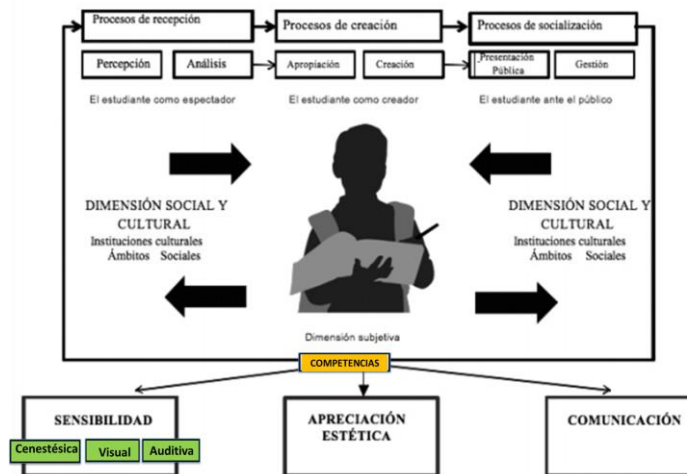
Procesos de recepción
Procesos de creación
Procesos de socialización

Percepción
Análisis
Apropiación
Creación
Presentación Pública
Gestión

El estudiante como espectador
El estudiante como creador
El estudiante ante el público

DIMENSIÓN SOCIAL Y CULTURAL
Instituciones culturales
Ámbitos Sociales

DIMENSIÓN SOCIAL Y CULTURAL
Instituciones culturales
Ámbitos Sociales

Dimensión subjetiva

COMPETENCIAS

SENSIBILIDAD
Cenestésica
Visual
Auditiva

APRECIACIÓN ESTÉTICA

COMUNICACIÓN